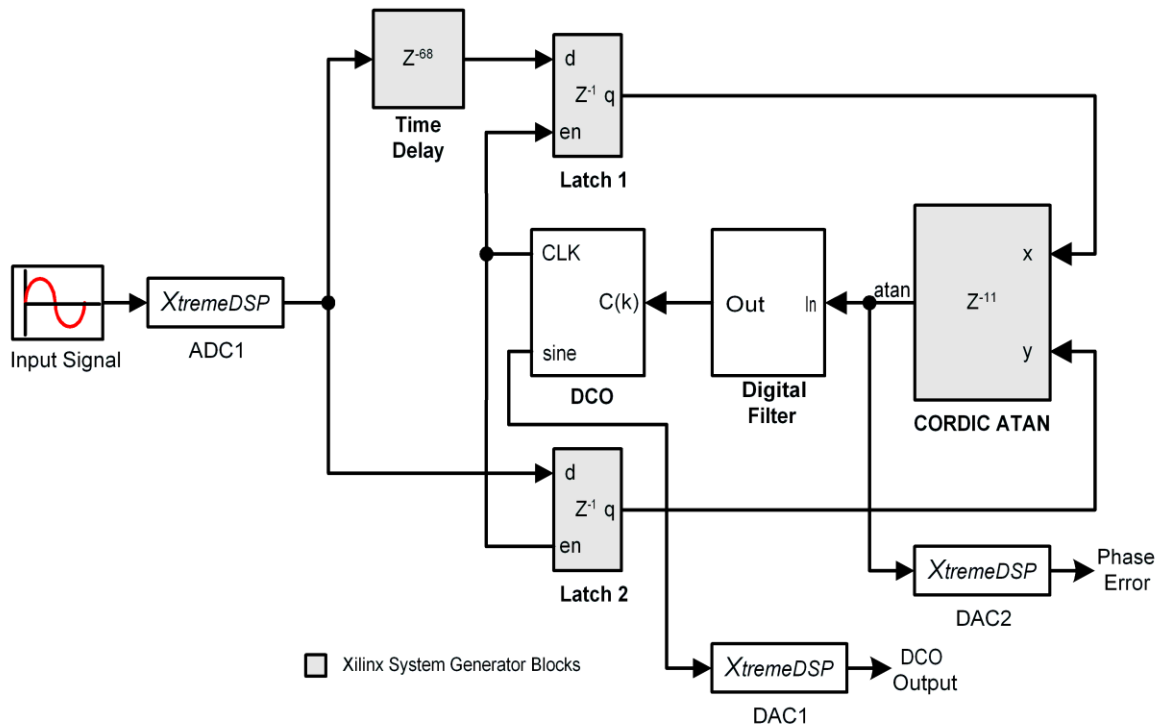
$Z^{-68}$

Time Delay

d

$Z^{-1}$ q

en

Latch 1

Input Signal

XtremeDSP

ADC1

CLK

C(k)

sine

DCO

Out

In

Digital Filter

atan

x

$Z^{-11}$

y

CORDIC ATAN

d

$Z^{-1}$ q

en

Latch 2

XtremeDSP

Phase Error

DAC2

Xilinx System Generator Blocks

XtremeDSP

DCO Output

DAC1